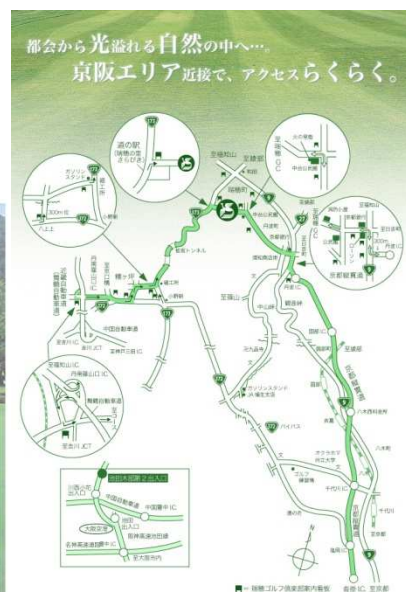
都会から光溢れる自然の中へ…。
京阪エリア近接で、アクセスらくらく。

道の駅
(瑞穂の里
さらびき)

至福知山

至綾部

瑞穂町

ガソリンスタンド

300m

至京都

京都縦貫道

丹南篠山口

中国自動車道

舞鶴若狭自動車道

至福知山

至京都

篠山

園部

八木

千代川

亀岡

ガソリンスタンド

バイパス

中国自動車道

大阪方面

阪神高速道路

至大阪市内

■ 瑞穂ゴルフ倶楽部案内看板